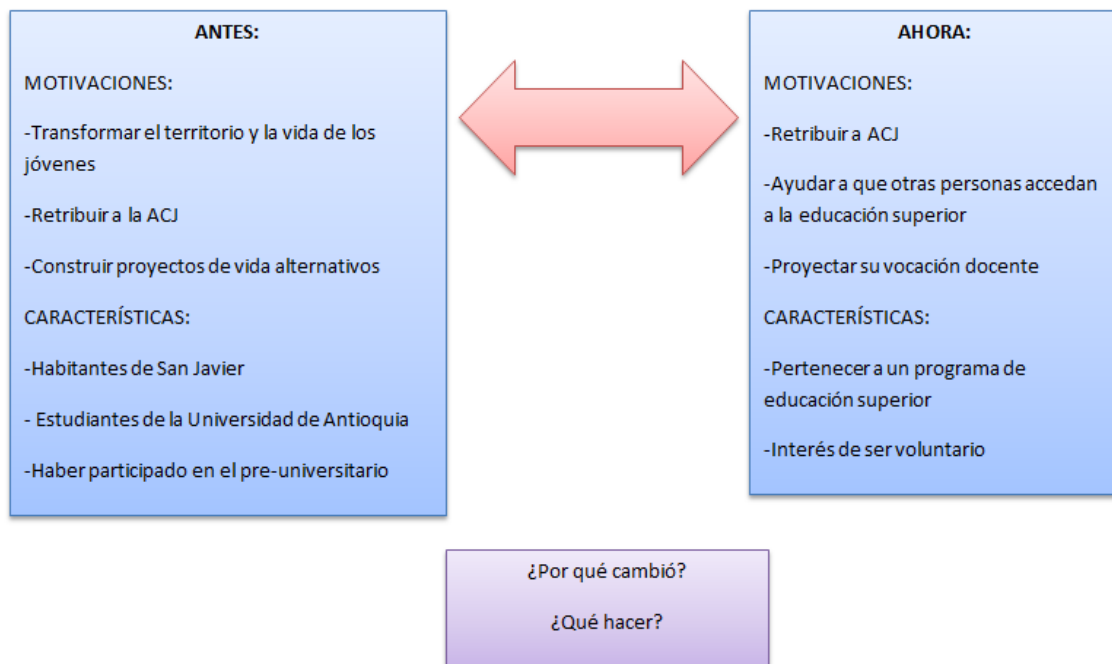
ANTES:

MOTIVACIONES:

-Transformar el territorio y la vida de los jóvenes

-Retribuir a la ACJ

-Construir proyectos de vida alternativos

CARACTERÍSTICAS:

-Habitantes de San Javier

- Estudiantes de la Universidad de Antioquia

-Haber participado en el pre-universitario

AHORA:

MOTIVACIONES:

-Retribuir a ACJ

-Ayudar a que otras personas accedan a la educación superior

-Proyectar su vocación docente

CARACTERÍSTICAS:

-Pertenecer a un programa de educación superior

-Interés de ser voluntario

¿Por qué cambió?

¿Qué hacer?